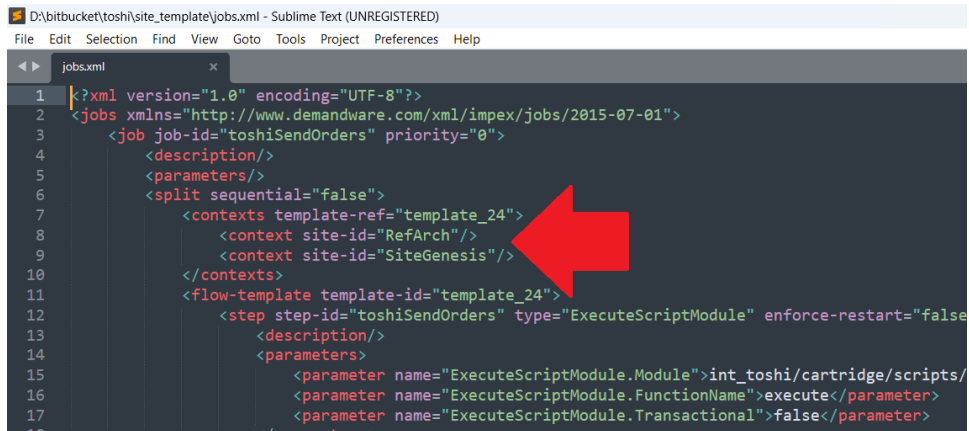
D:\bitbucket\toshi\site_template\jobs.xml - Sublime Text (UNREGISTERED)

File Edit Selection Find View Goto Tools Project Preferences Help

jobs.xml ×

1 <?xml version="1.0" encoding="UTF-8"?>
2 <jobs xmlns="http://www.demandware.com/xml/impex/jobs/2015-07-01">
3 <job job-id="toshiSendOrders" priority="0">
4 <description/>
5 <parameters/>
6 <split sequential="false">
7 <contexts template-ref="template_24">
8 <context site-id="RefArch"/>
9 <context site-id="SiteGenesis"/>
10 </contexts>
11 <flow-template template-id="template_24">
12 <step step-id="toshiSendOrders" type="ExecuteScriptModule" enforce-restart="false
13 <description/>
14 <parameters>
15 <parameter name="ExecuteScriptModule.Module">int_toshi/cartridge/scripts/
16 <parameter name="ExecuteScriptModule.FunctionName">execute</parameter>
17 <parameter name="ExecuteScriptModule.Transactional">false</parameter>